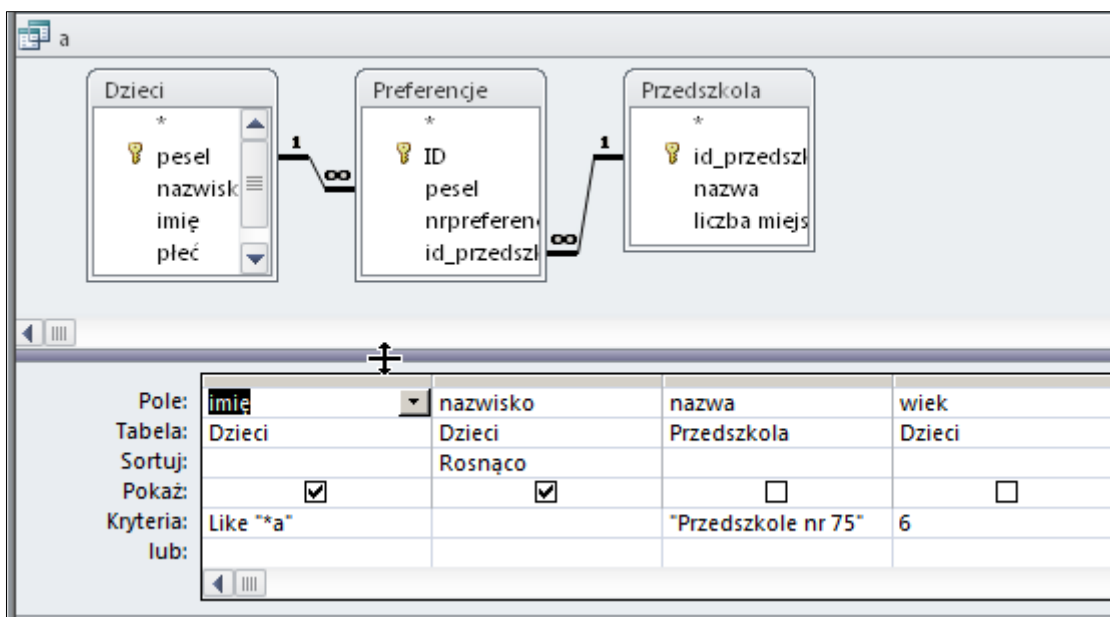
a

Dzieci
*
pesel
nazwisk
imię
płeć

1
∞

Preferencje
*
ID
pesel
nrpreferen
id_przedszl

1
∞

Przedszkola
*
id_przedszl
nazwa
liczba miejs

| | | | | |
|---|---|---|---|---|
| Pole: | imię | nazwisko | nazwa | wiek |
| Tabela: | Dzieci | Dzieci | Przedszkola | Dzieci |
| Sortuj: | | Rosnąco | | |
| Pokaż: | ☑ | ☑ | ☐ | ☐ |
| Kryteria: | Like "*a" | | "Przedszkole nr 75" | 6 |
| lub: | | | | |